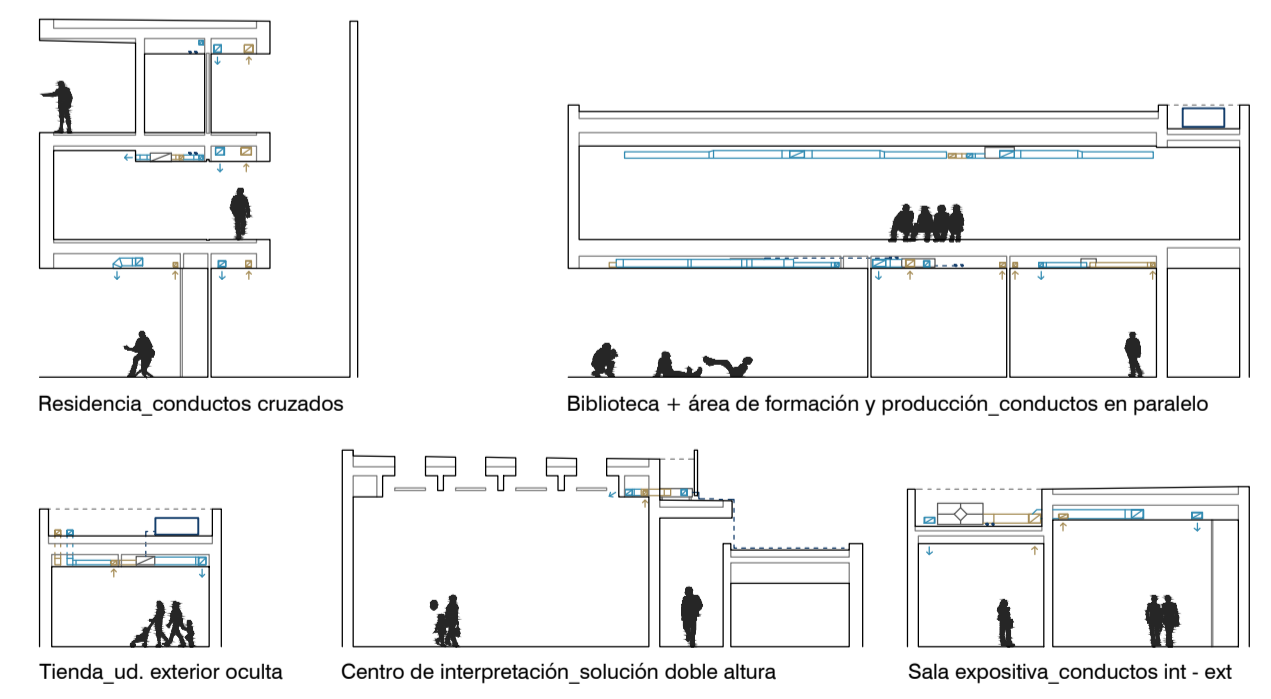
Residencia_conductos cruzados

Biblioteca + área de formación y producción_conductos en paralelo

Tienda_ud. exterior oculta

Centro de interpretación_solución doble altura

Sala expositiva_conductos int - ext